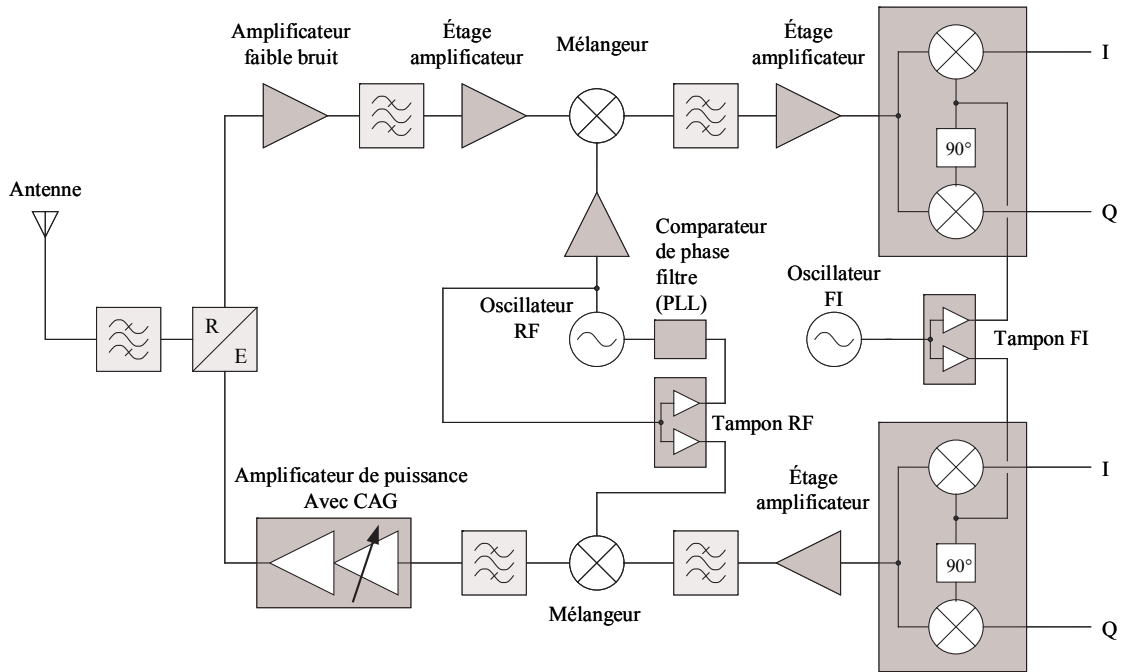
Amplificateur faible bruit

Étage amplificateur

Mélangeur

Étage amplificateur

I

90°

Q

Antenne

Comparateur de phase filtre (PLL)

Oscillateur FI

Oscillateur RF

R

E

Tampon FI

Tampon RF

Amplificateur de puissance Avec CAG

Étage amplificateur

I

90°

Mélangeur

Q